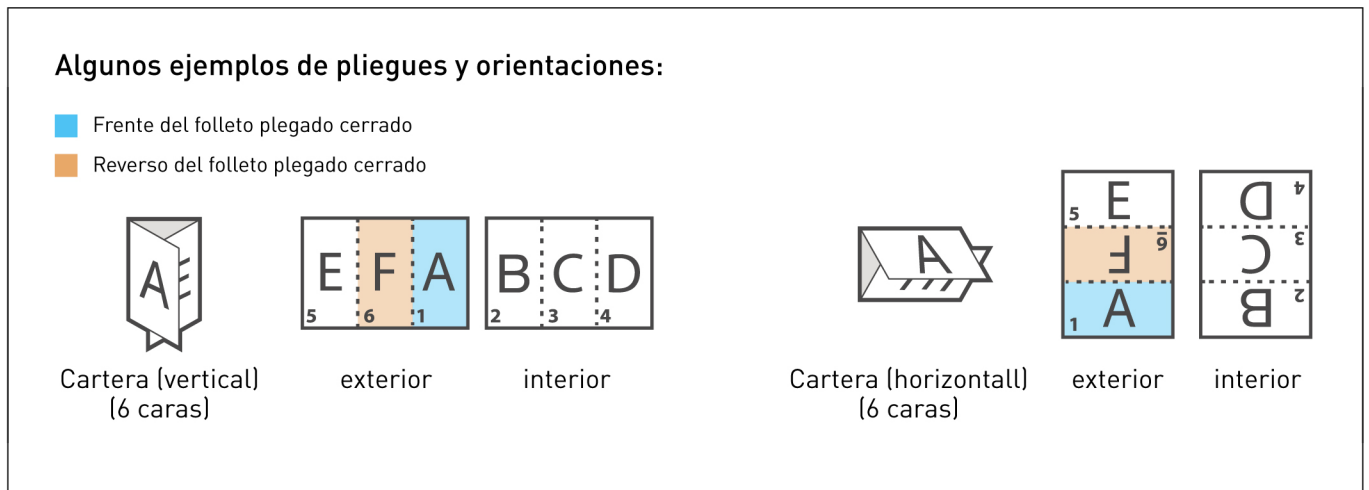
Algunos ejemplos de pliegues y orientaciones:

Frente del folleto plegado cerrado

Reverso del folleto plegado cerrado

A

| E | F | A |
|---|---|---|
| 5 | 6 | 1 |

| B | C | D |
|---|---|---|
| 2 | 3 | 4 |

Cartera (vertical) (6 caras)

exterior

interior

A

| 5 E |
|---|
| F 6 |
| 1 A |

| D 4 |
|---|
| C 3 |
| B 2 |

Cartera (horizontall) (6 caras)

exterior

interior